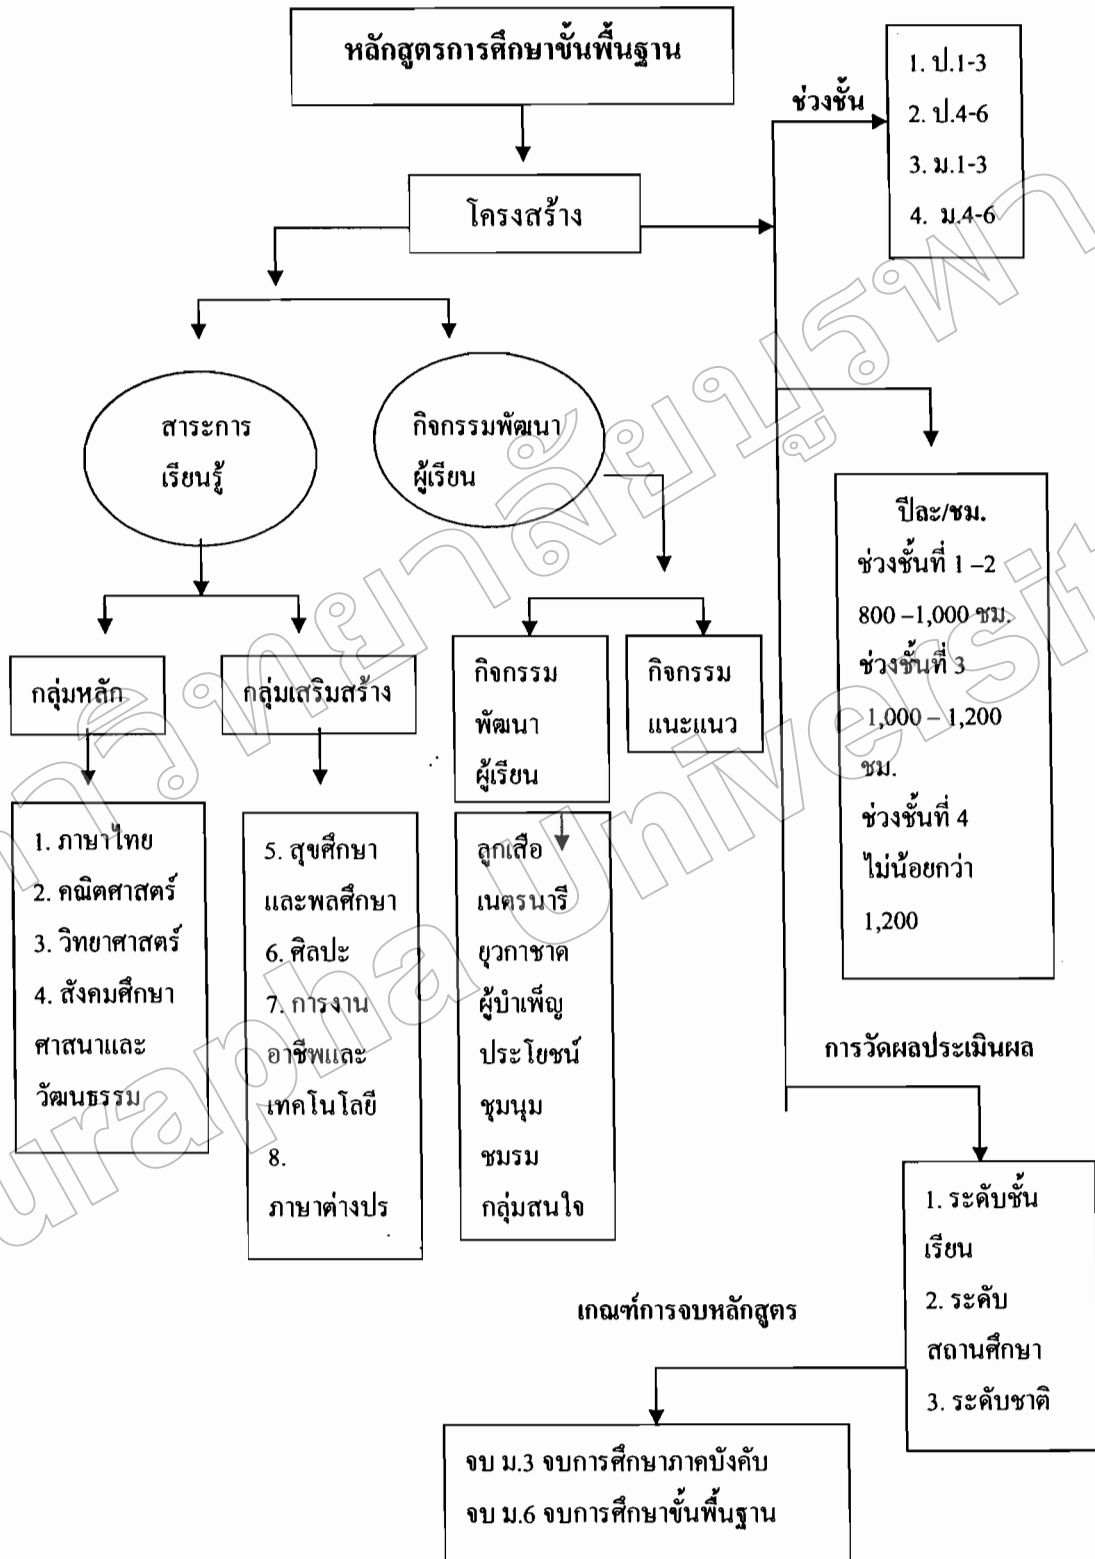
หลักสูตรการศึกษาขั้นพื้นฐาน

โครงสร้าง

ช่วงชั้น

1. ป.1-3
2. ป.4-6
3. ม.1-3
4. ม.4-6

สาระการเรียนรู้

กิจกรรมพัฒนาผู้เรียน

ปีละ/ชม.
ช่วงชั้นที่ 1 –2
800 –1,000 ชม.
ช่วงชั้นที่ 3
1,000 – 1,200 ชม.
ช่วงชั้นที่ 4
ไม่น้อยกว่า
1,200

กลุ่มหลัก

กลุ่มเสริมสร้าง

กิจกรรมพัฒนาผู้เรียน

กิจกรรมแนะแนว

1. ภาษาไทย
2. คณิตศาสตร์
3. วิทยาศาสตร์
4. สังคมศึกษาศาสนาและวัฒนธรรม

5. สุขศึกษาและพลศึกษา
6. ศิลปะ
7. การงานอาชีพและเทคโนโลยี
8. ภาษาต่างปร

ลูกเสือ
เนตรนารี
ยุวกาชาด
ผู้บำเพ็ญประโยชน์
ชุมนุม
ชมรม
กลุ่มสนใจ

การวัดผลประเมินผล

1. ระดับชั้นเรียน
2. ระดับสถานศึกษา
3. ระดับชาติ

เกณฑ์การจบหลักสูตร

จบ ม.3 จบการศึกษาภาคบังคับ
จบ ม.6 จบการศึกษาขั้นพื้นฐาน

Burapha University
มหาวิทยาลัยบูรพา